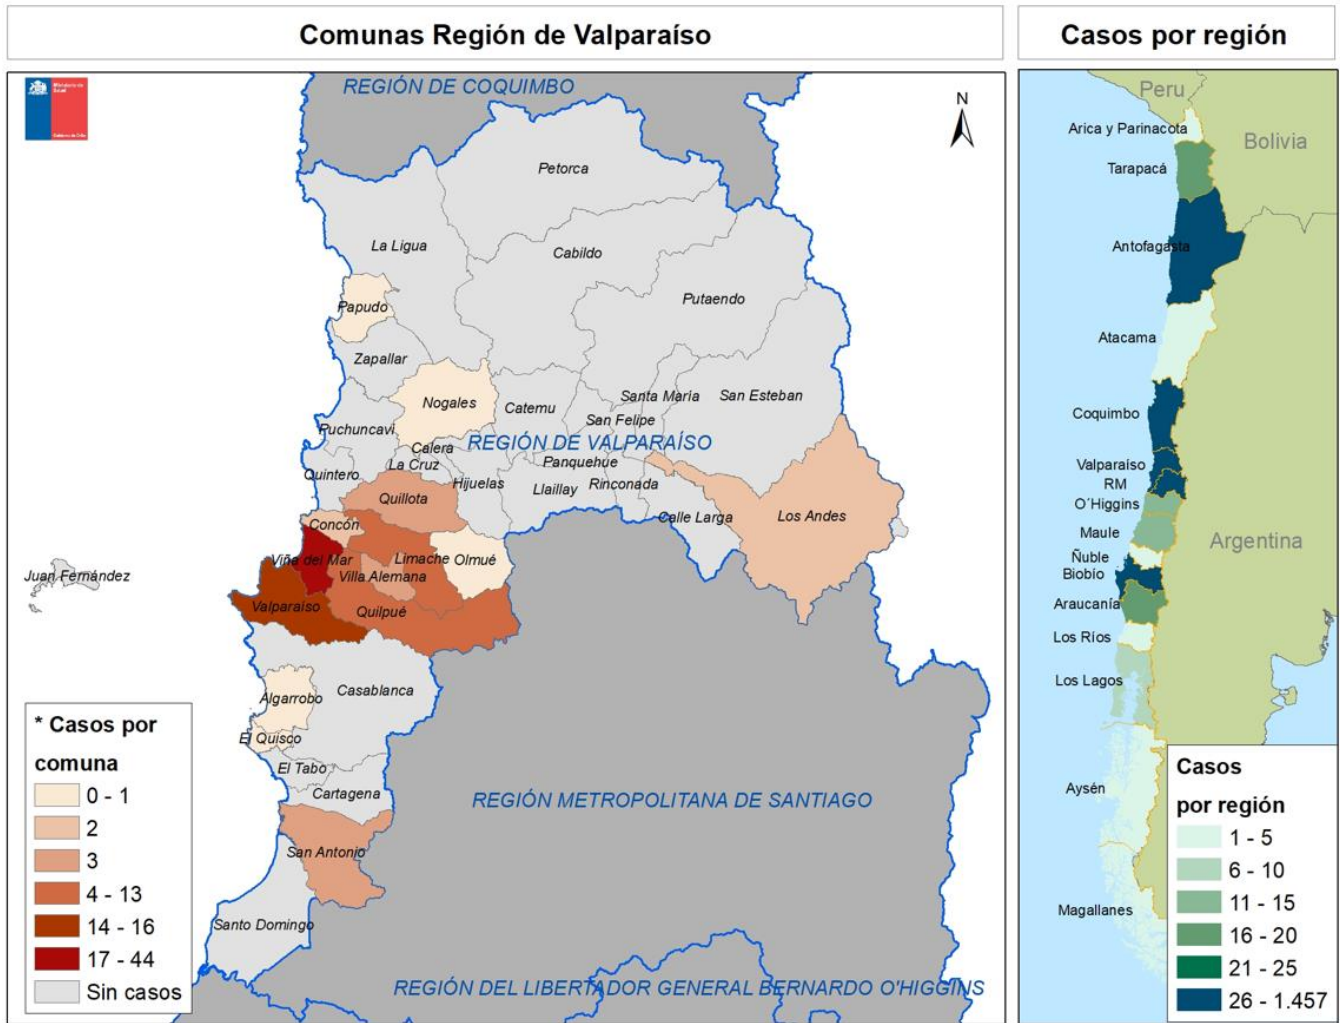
Comunas Región de Valparaíso

Casos por región

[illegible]

N

REGIÓN DE COQUIMBO

Petorca

La Ligua

Cabildo

Putaendo

Papudo

Zapallar

Nogales

Catemu

Santa María

San Esteban

San Felipe

Puchuncaví

Calera

REGIÓN DE VALPARAÍSO

La Cruz

Panquehue

Quintero

Hijuelas

Llaillay

Rinconada

Quillota

Calle Larga

Los Andes

Concón

Limache

Olmué

Viña del Mar

Villa Alemana

Juan Fernández

Valparaíso

Quilpué

Algarrobo

Casablanca

El Quisco

El Tabo

Cartagena

REGIÓN METROPOLITANA DE SANTIAGO

San Antonio

Santo Domingo

REGIÓN DEL LIBERTADOR GENERAL BERNARDO O'HIGGINS

* Casos por comuna

0 - 1

2

3

4 - 13

14 - 16

17 - 44

Sin casos

Peru

Arica y Parinacota

Bolivia

Tarapacá

Antofagasta

Atacama

Coquimbo

Valparaíso

RM

O´Higgins

Maule

Ñuble

Biobío

Argentina

Araucanía

Los Ríos

Los Lagos

Aysén

Magallanes

Casos por región

1 - 5

6 - 10

11 - 15

16 - 20

21 - 25

26 - 1.457